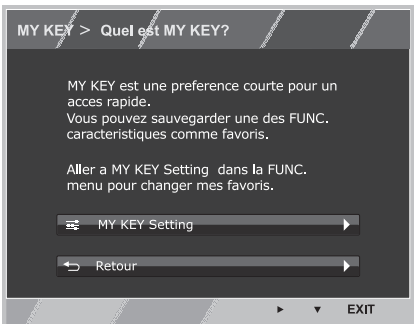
MY KEY > Quel est MY KEY?

MY KEY est une preference courte pour un acces rapide.
Vous pouvez sauvegarder une des FUNC. caracteristiques comme favoris.

Aller a MY KEY Setting dans la FUNC. menu pour changer mes favoris.

MY KEY Setting

Retour

EXIT